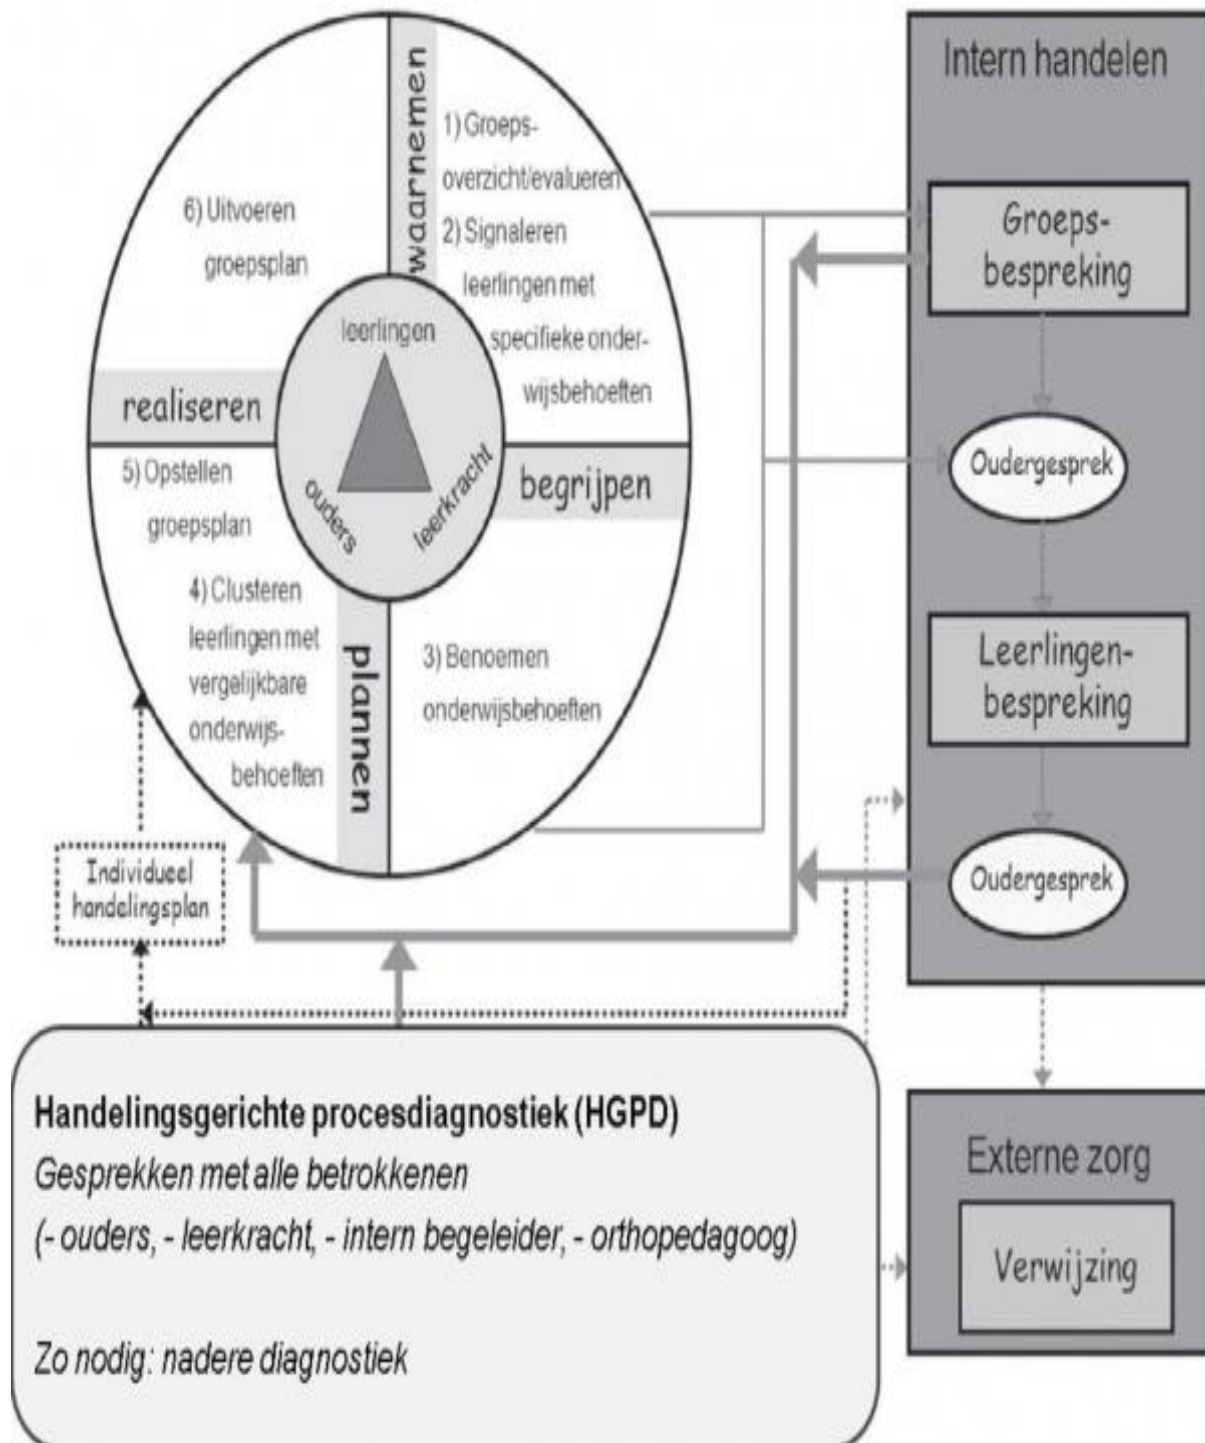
waarnemen

1) Groepsoverzicht/evalueren

2) Signaleren leerlingen met specifieke onderwijsbehoeften

6) Uitvoeren groepsplan

realiseren

leerlingen

ouders

leerkracht

begrijpen

5) Opstellen groepsplan

4) Clusteren leerlingen met vergelijkbare onderwijsbehoeften

plannen

3) Benoemen onderwijsbehoeften

Individueel handelingsplan

Intern handelen

Groepsbespreking

Oudergesprek

Leerlingenbespreking

Oudergesprek

Externe zorg

Verwijzing

Handelingsgerichte procesdiagnostiek (HGPD)

Gesprekken met alle betrokkenen

(- ouders, - leerkracht, - intern begeleider, - orthopedagoog)

Zo nodig: nadere diagnostiek